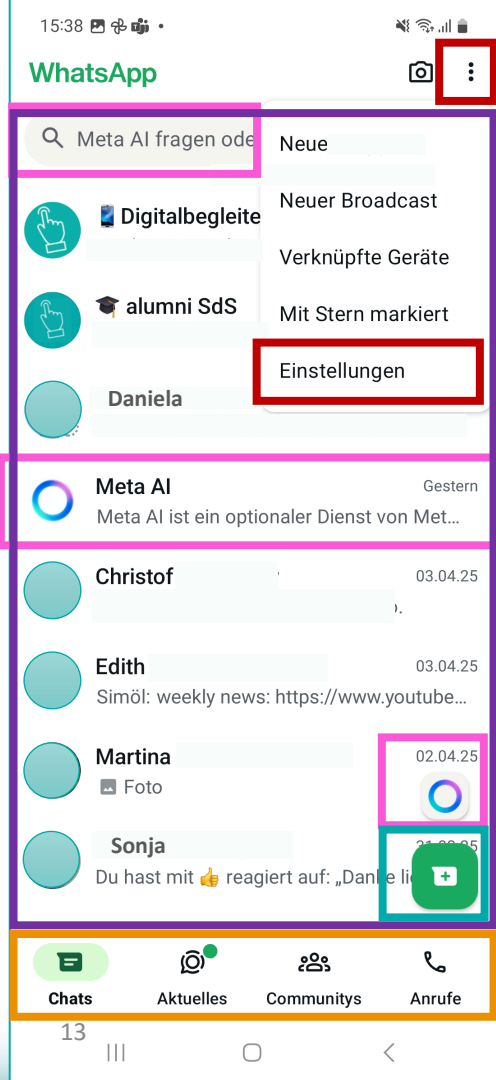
15:38

WhatsApp

Meta AI fragen ode

Neue

Neuer Broadcast

Verknüpfte Geräte

Mit Stern markiert

Einstellungen

📱Digitalbegleite

🎓 alumni SdS

Daniela

Meta AI
Gestern
Meta AI ist ein optionaler Dienst von Met…

Christof
03.04.25

Edith
03.04.25
Simöl: weekly news: https://www.youtube…

Martina
02.04.25
Foto

Sonja
Du hast mit 👍 reagiert auf: „Danke li

Chats
Aktuelles
Communitys
Anrufe

13